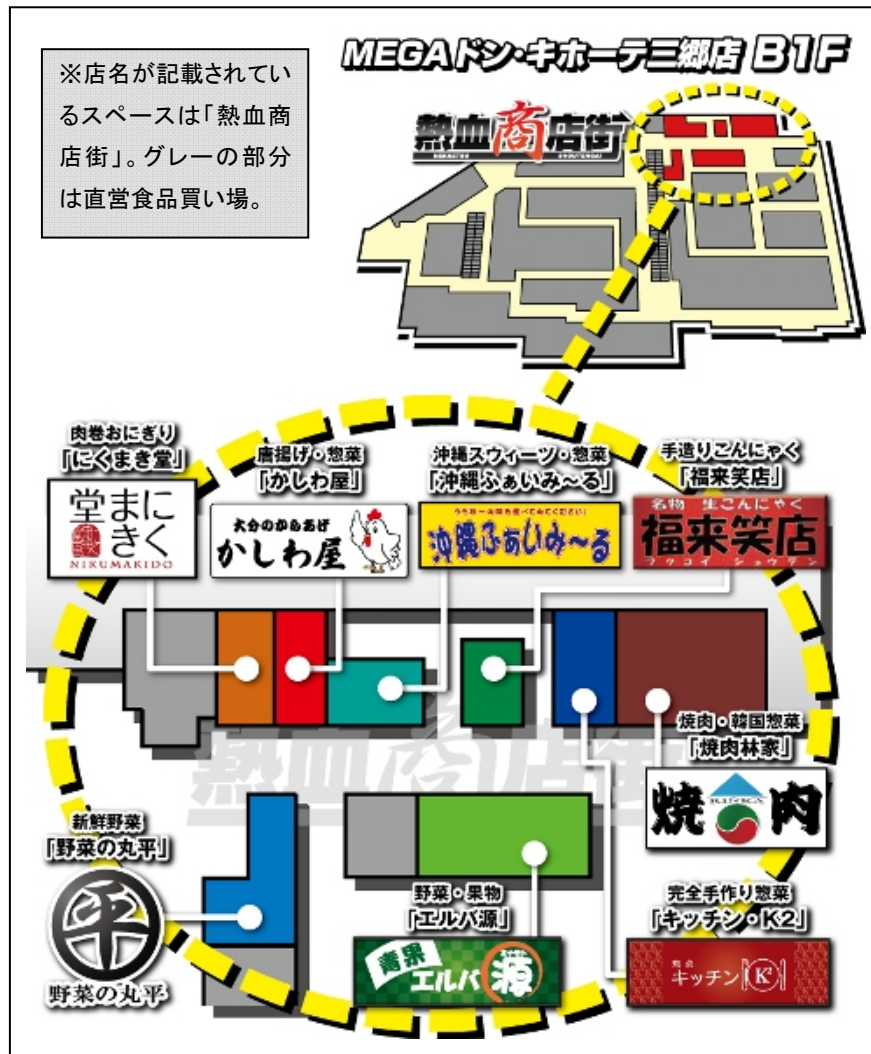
※店名が記載されているスペースは「熱血商店街」。グレーの部分は直営食品買い場。

MEGAドン・キホーテ三郷店 B1F

熱血商店街

肉巻おにぎり
「にくまき堂」
堂まにきく
NIKUMAKIDO

唐揚げ・惣菜
「かしわ屋」
大分のからあげ
かしわ屋

沖縄スウィーツ・惣菜
「沖縄ふぁいみ～る」
沖縄ふぁいみ～る

手造りこんにゃく
「福来笑店」
名物 生こんにゃく
福来笑店
フクコイ ショウテン

熱血商店街

焼肉・韓国惣菜
「焼肉林家」
焼肉

新鮮野菜
「野菜の丸平」
平
野菜の丸平

野菜・果物
「エルバ源」
青果
エルバ源

完全手作り惣菜
「キッチン・K2」
惣菜
キッチン K2